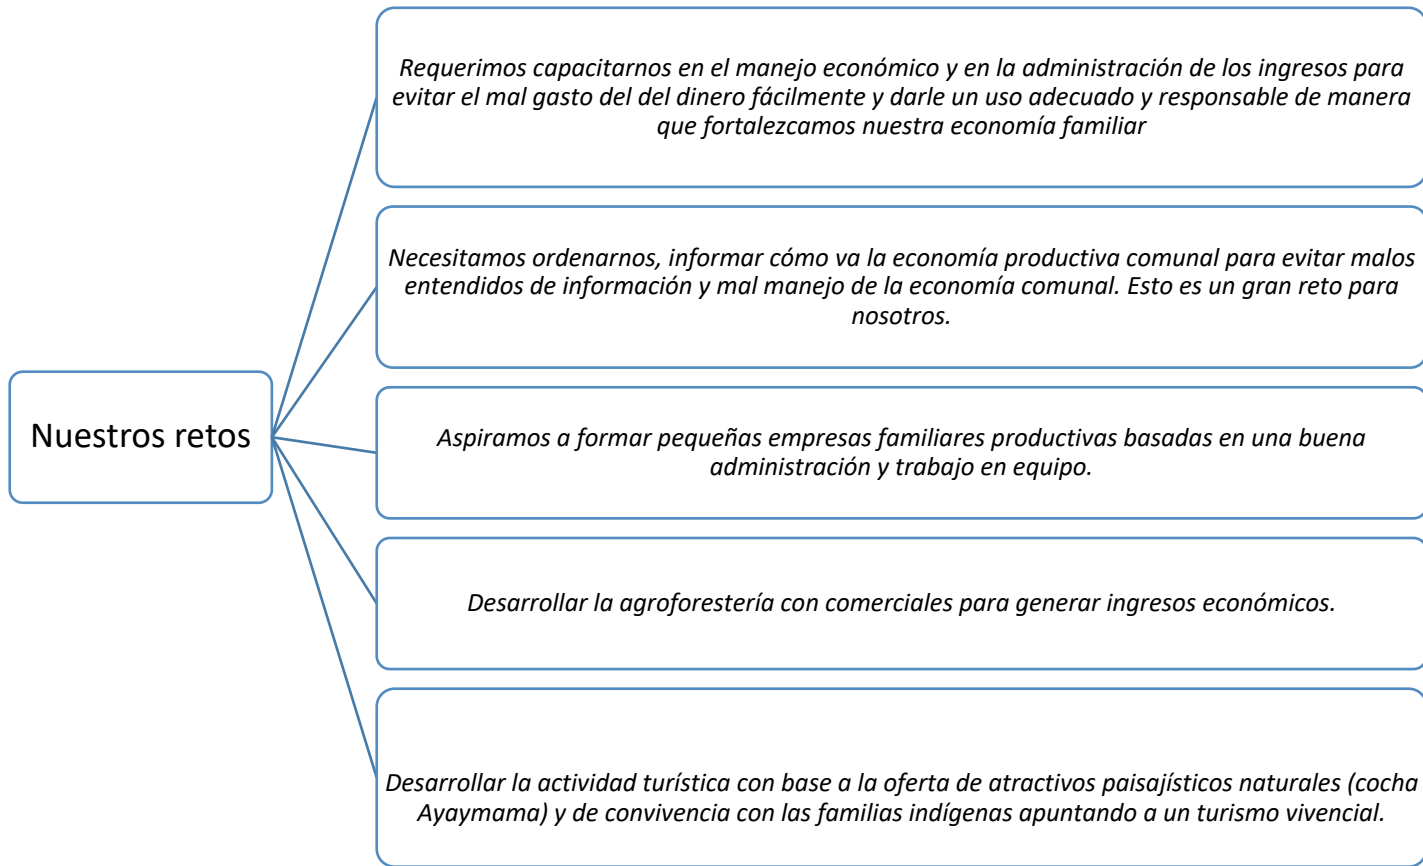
Nuestros retos

Requerimos capacitarnos en el manejo económico y en la administración de los ingresos para evitar el mal gasto del del dinero fácilmente y darle un uso adecuado y responsable de manera que fortalezcamos nuestra economía familiar

Necesitamos ordenarnos, informar cómo va la economía productiva comunal para evitar malos entendidos de información y mal manejo de la economía comunal. Esto es un gran reto para nosotros.

Aspiramos a formar pequeñas empresas familiares productivas basadas en una buena administración y trabajo en equipo.

Desarrollar la agroforestería con comerciales para generar ingresos económicos.

Desarrollar la actividad turística con base a la oferta de atractivos paisajísticos naturales (cocha Ayaymama) y de convivencia con las familias indígenas apuntando a un turismo vivencial.